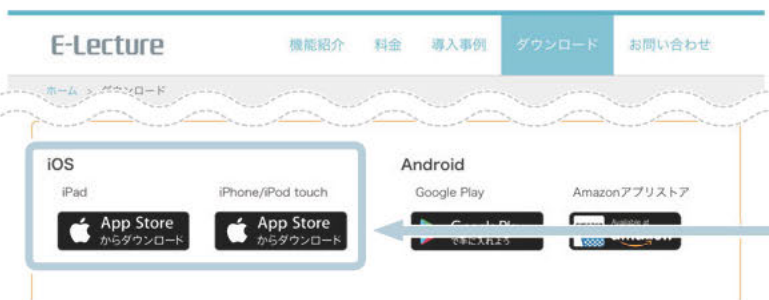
E-Lecture

機能紹介　料金　導入事例　ダウンロード　お問い合わせ

ホーム ＞ ダウンロード

iOS

iPad

App Store
からダウンロード

iPhone/iPod touch

App Store
からダウンロード

Android

Google Play

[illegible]

Amazonアプリストア

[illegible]